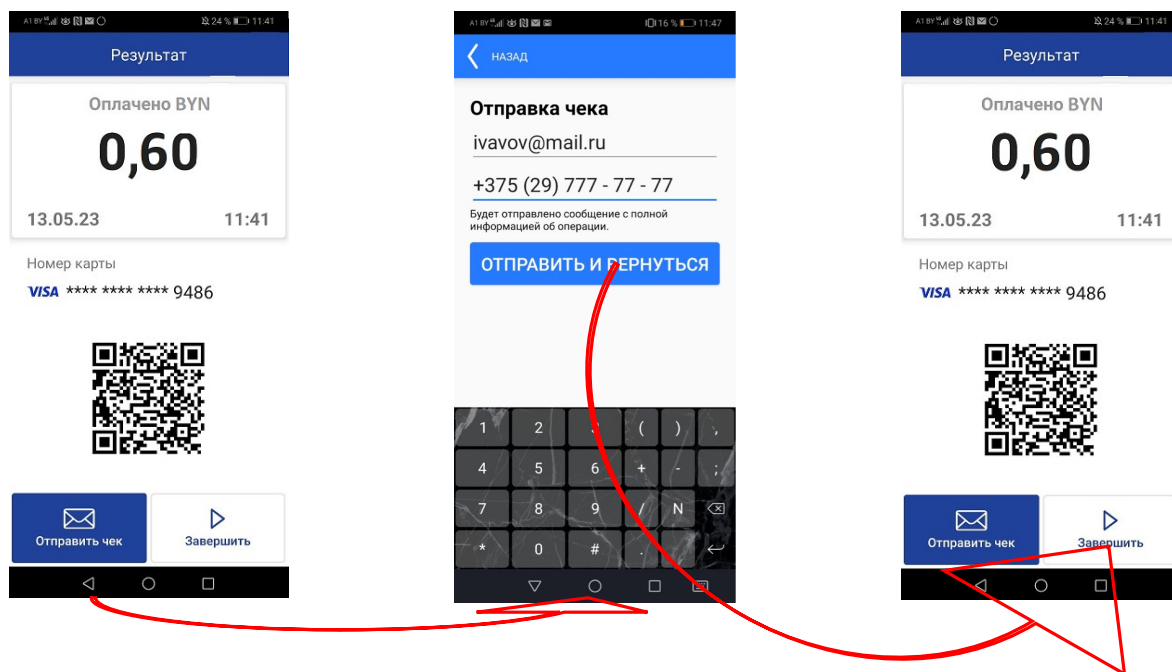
A1 BY 24 % 11:41

Результат

Оплачено BYN

0,60

13.05.23 11:41

Номер карты

VISA **** **** **** 9486

Отправить чек

Завершить

A1 BY 16 % 11:47

НАЗАД

Отправка чека

ivavov@mail.ru

+375 (29) 777 - 77 - 77

Будет отправлено сообщение с полной информацией об операции.

ОТПРАВИТЬ И ВЕРНУТЬСЯ

1 2 3 ( ) ,
4 5 6 + - ;
7 8 9 / N
* 0 # .

A1 BY 24 % 11:41

Результат

Оплачено BYN

0,60

13.05.23 11:41

Номер карты

VISA **** **** **** 9486

Отправить чек

Завершить